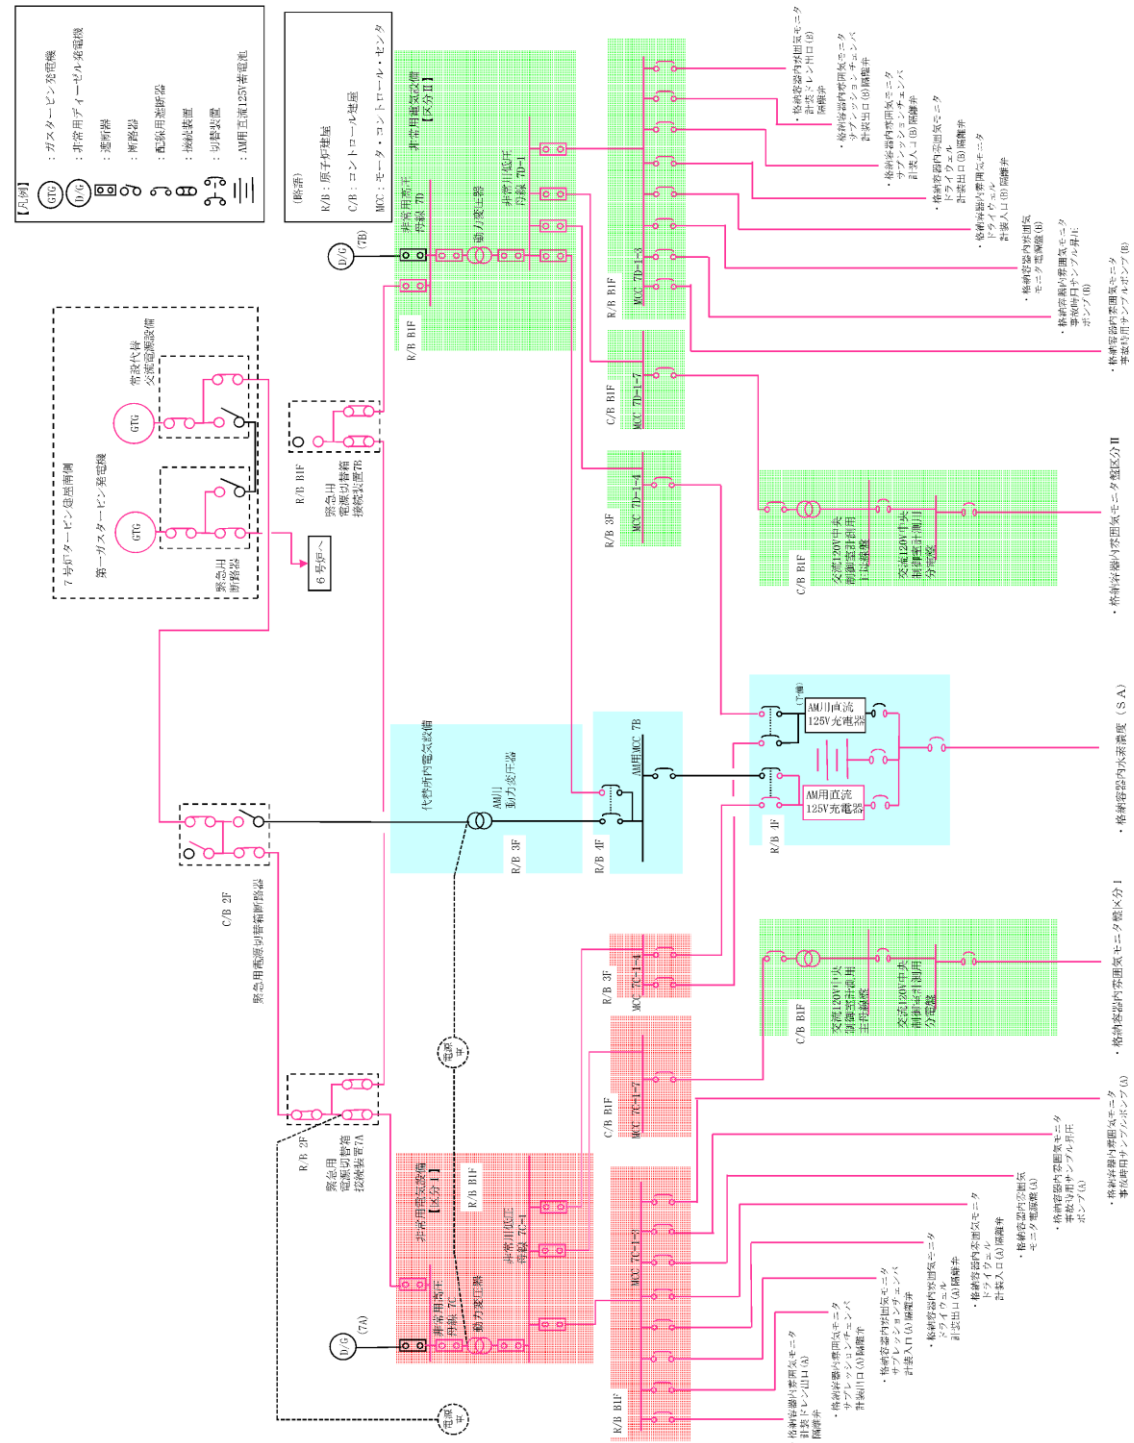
【凡例】
GTG ：ガスタービン発電機
D/G ：非常用ディーゼル発電機
：遮断器
：断路器
：配線用遮断器
：接続装置
：切替装置
：AM用直流125V蓄電池

（略語）
R/B：原子炉建屋
C/B：コントロール建屋
MCC：モータ・コントロール・センタ

7号炉タービン建屋南側
第一ガスタービン発電機
常設代替交流電源設備
GTG
GTG
緊急用断路器
6号炉へ

R/B B1F
緊急用電源切替箱接続装置7B

D/G (7B)
R/B B1F
非常用電気設備【区分Ⅱ】
非常用高圧母線 7D
動力変圧器
非常用低圧母線 7D-1
MCC 7D-1-3
R/B B1F

・格納容器内雰囲気モニタ計装ドレン出口(B)隔離弁
・格納容器内雰囲気モニタサプレッションチェンバ計装出口(B)隔離弁
・格納容器内雰囲気モニタサプレッションチェンバ計装入口(B)隔離弁
・格納容器内雰囲気モニタドライウェル計装出口(B)隔離弁
・格納容器内雰囲気モニタドライウェル計装入口(B)隔離弁
・格納容器内雰囲気モニタ電源盤(B)
・格納容器内雰囲気モニタ事故時用サンプル昇圧ポンプ(B)
・格納容器内雰囲気モニタ事故時用サンプルポンプ(B)

C/B B1F
MCC 7D-1-7
R/B 3F
MCC 7D-1-4
C/B B1F
交流120V中央制御室計測用1/区分2
交流120V中央制御室計測用分電盤
・格納容器内雰囲気モニタ盤区分Ⅱ

代替所内電気設備
AM用動力変圧器
R/B 3F
AM用MCC 7B
R/B 4F
(予備)
AM用直流125V充電器
AM用直流125V充電器
R/B 1F
・格納容器内水素濃度（SA）

C/B 2F
緊急用電源切替箱断路器

R/B 3F
MCC 7C-1-4
C/B B1F
交流120V中央制御室計測用主母線盤
交流120V中央制御室計測用分電盤
・格納容器内雰囲気モニタ盤区分Ⅰ

電源車
C/B B1F
MCC 7C-1-7

R/B 2F
緊急用電源切替箱接続装置7A
非常用電気設備【区分Ⅰ】
R/B B1F
非常用低圧母線 7C-1
非常用高圧母線 7C
動力変圧器
D/G (7A)
MCC 7C-1-3
R/B B1F
電源車

・格納容器内雰囲気モニタ計装ドレン出口(A)隔離弁
・格納容器内雰囲気モニタサプレッションチェンバ計装出口(A)隔離弁
・格納容器内雰囲気モニタサプレッションチェンバ計装入口(A)隔離弁
・格納容器内雰囲気モニタドライウェル計装出口(A)隔離弁
・格納容器内雰囲気モニタドライウェル計装入口(A)隔離弁
・格納容器内雰囲気モニタ電源盤(A)
・格納容器内雰囲気モニタ事故時用サンプル昇圧ポンプ(A)
・格納容器内雰囲気モニタ事故時用サンプルポンプ(A)